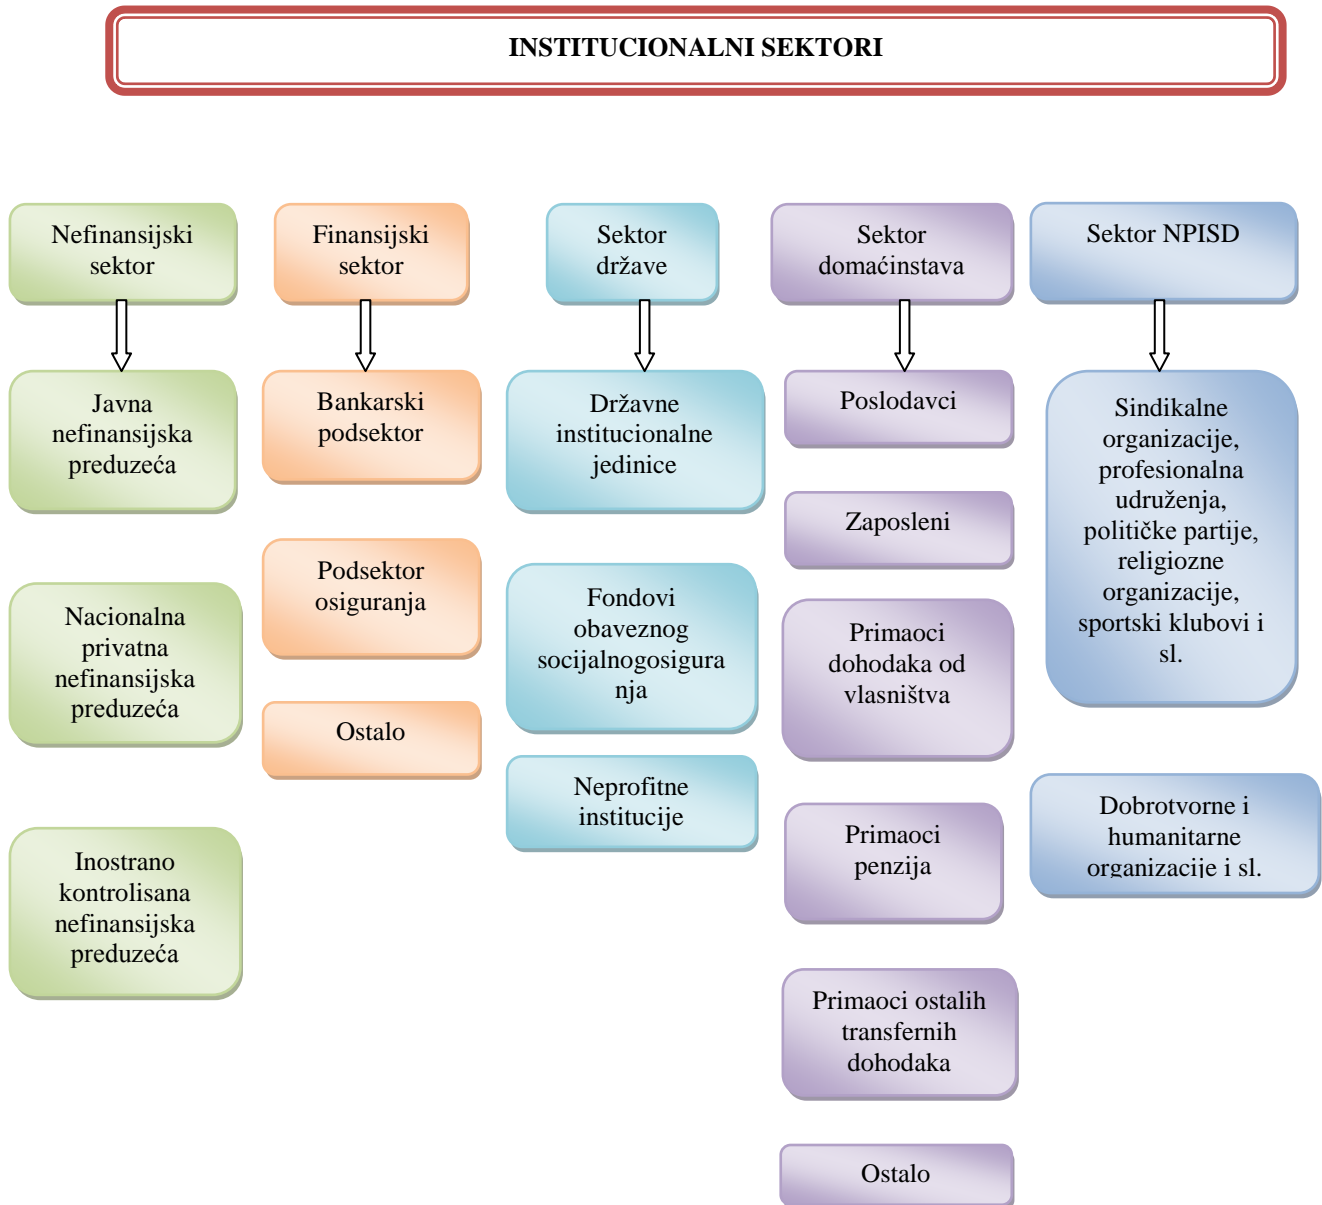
INSTITUCIONALNI SEKTORI

Nefinansijski sektor

Javna nefinansijska preduzeća

Nacionalna privatna nefinansijska preduzeća

Inostrano kontrolisana nefinansijska preduzeća

Finansijski sektor

Bankarski podsektor

Podsektor osiguranja

Ostalo

Sektor države

Državne institucionalne jedinice

Fondovi obaveznog socijalnogosigura nja

Neprofitne institucije

Sektor domaćinstava

Poslodavci

Zaposleni

Primaoci dohodaka od vlasništva

Primaoci penzija

Primaoci ostalih transfernih dohodaka

Ostalo

Sektor NPISD

Sindikalne organizacije, profesionalna udruženja, političke partije, religiozne organizacije, sportski klubovi i sl.

Dobrotvorne i humanitarne organizacije i sl.